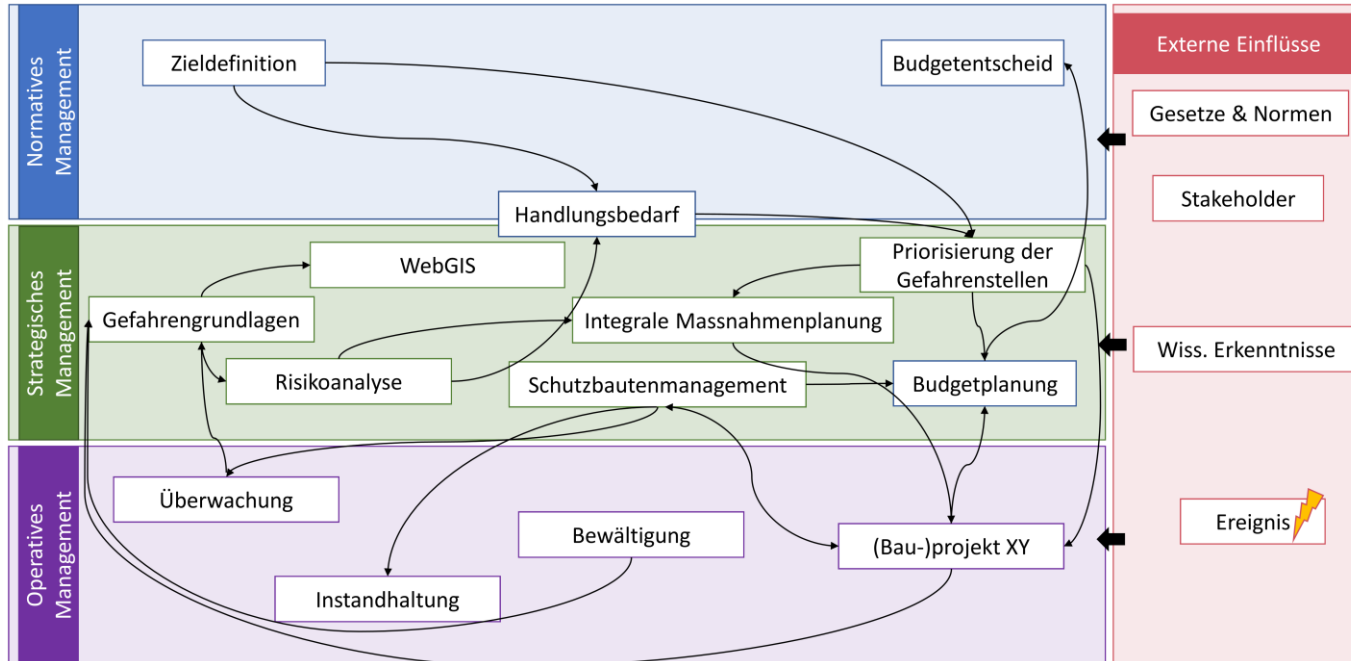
Normatives Management

Zieldefinition

Budgetentscheid

Handlungsbedarf

Strategisches Management

WebGIS

Priorisierung der Gefahrenstellen

Gefahrengrundlagen

Integrale Massnahmenplanung

Risikoanalyse

Schutzbautenmanagement

Budgetplanung

Operatives Management

Überwachung

Bewältigung

(Bau-)projekt XY

Instandhaltung

Externe Einflüsse

Gesetze & Normen

Stakeholder

Wiss. Erkenntnisse

Ereignis